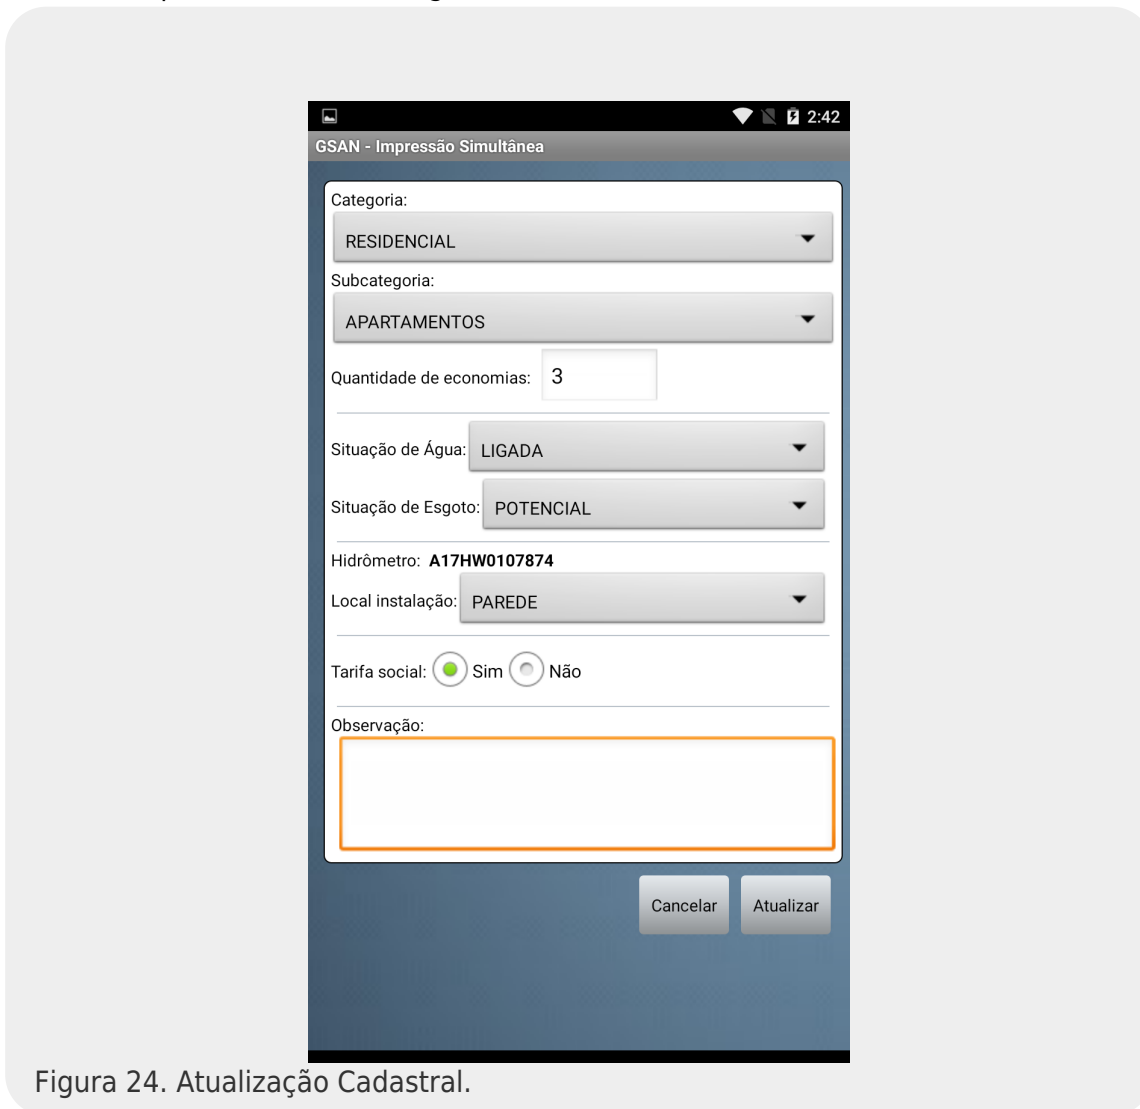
2:42

GSAN - Impressão Simultânea

Categoria:

RESIDENCIAL

Subcategoria:

APARTAMENTOS

Quantidade de economias: 3

Situação de Água: LIGADA

Situação de Esgoto: POTENCIAL

Hidrômetro: A17HW0107874

Local instalação: PAREDE

Tarifa social: Sim Não

Observação:

Cancelar Atualizar

Figura 24. Atualização Cadastral.